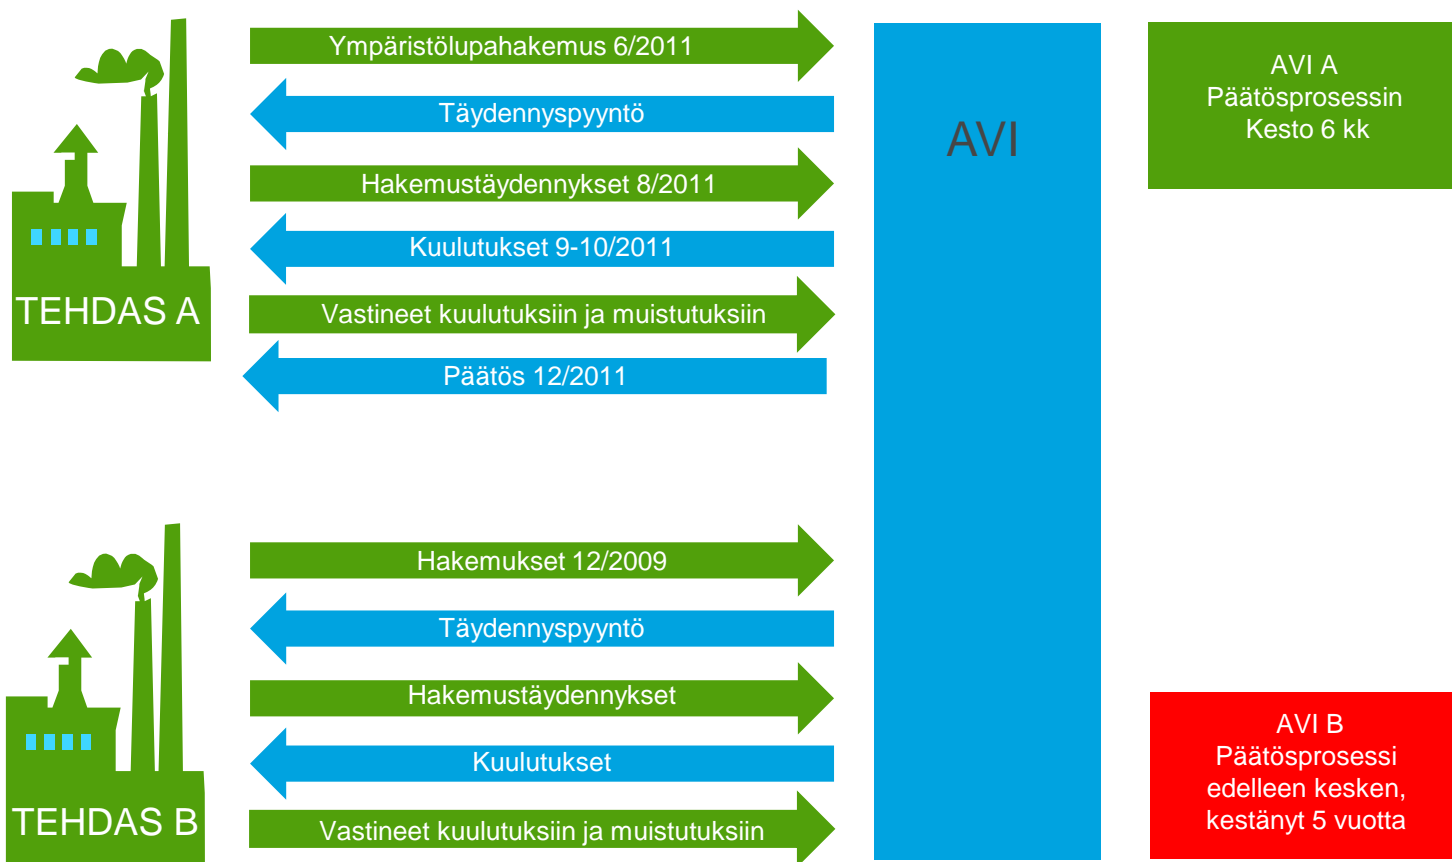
TEHDAS A

Ympäristölupahakemus 6/2011

Täydennyspyyntö

Hakemustäydennykset 8/2011

Kuulutukset 9-10/2011

Vastineet kuulutuksiin ja muistutuksiin

Päätös 12/2011

AVI

AVI A
Päätösprosessin
Kesto 6 kk

TEHDAS B

Hakemukset 12/2009

Täydennyspyyntö

Hakemustäydennykset

Kuulutukset

Vastineet kuulutuksiin ja muistutuksiin

AVI B
Päätösprosessi
edelleen kesken,
kestänyt 5 vuotta